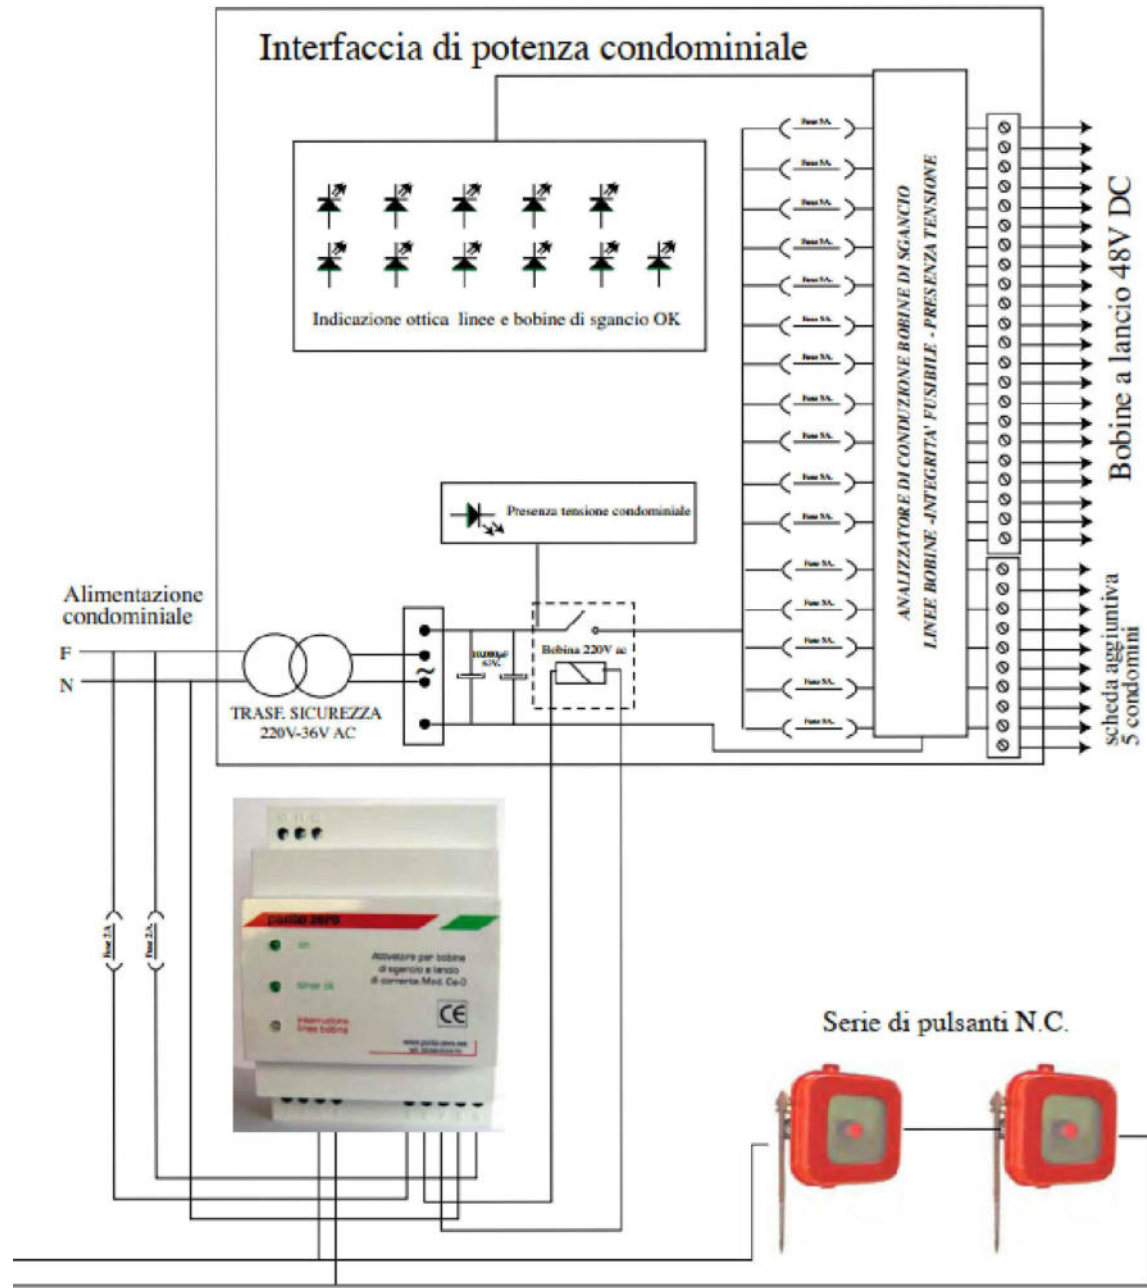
Interfaccia di potenza condominiale

Indicazione ottica linee e bobine di sgancio OK

Presenza tensione condominiale

ANALIZZATORE DI CONDUZIONE BOBINE DI SGANCIO
LINEE BOBINE -INTEGRITA' FUSIBILE - PRESENZA TENSIONE

Bobine a lancio 48V DC

scheda aggiuntiva 5 condomini

Alimentazione condominiale

F
N

TRASF. SICUREZZA
220V-36V AC

10.000μF 63V

Bobina 220V ac

Fuse 5A.

Fuse 2A.

punto zero

Attivatore per bobine di sgancio a lancio di corrente Mod. Ca-0

CE

Serie di pulsanti N.C.